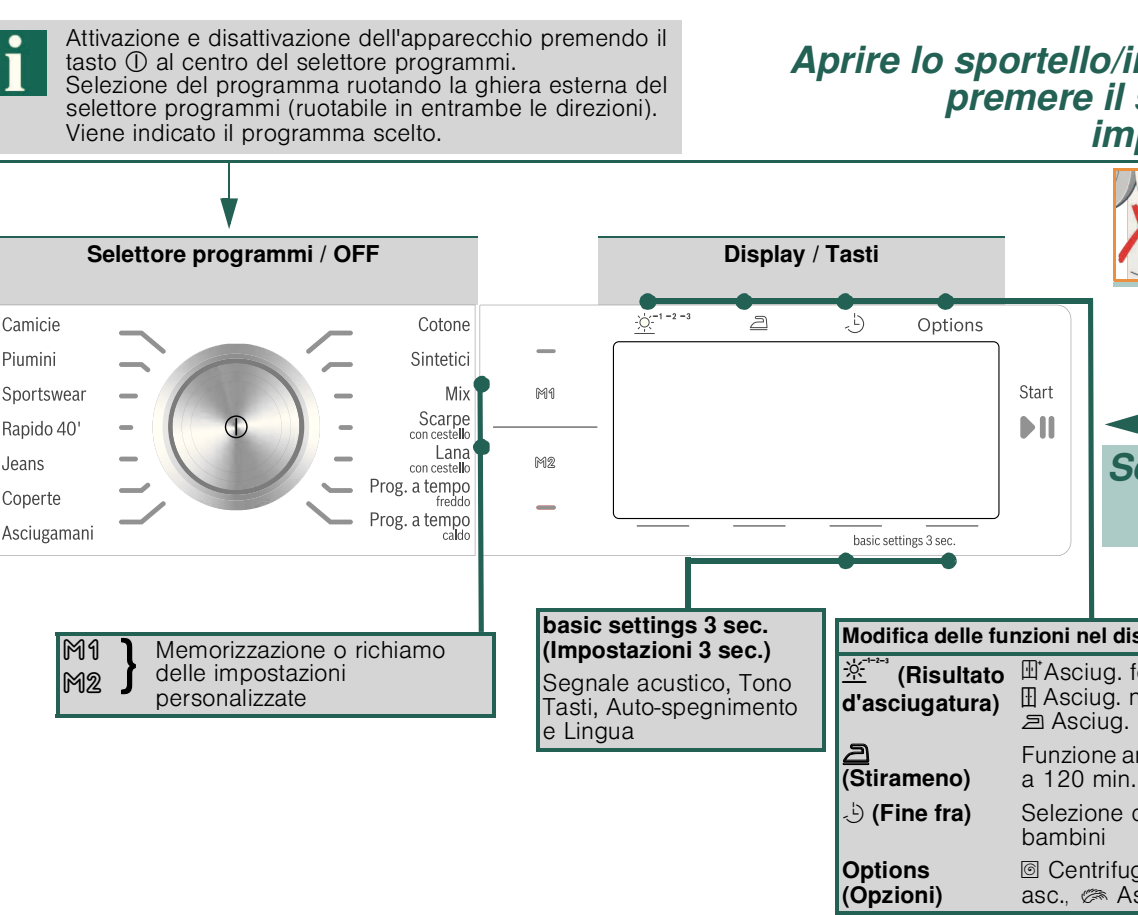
Attivazione e disattivazione dell'apparecchio premendo il tasto ⓘ al centro del selettore programmi.
Selezione del programma ruotando la ghiera esterna del selettore programmi (ruotabile in entrambe le direzioni). Viene indicato il programma scelto.

Aprire lo sportello/i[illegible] premere il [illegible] im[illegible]

Selettore programmi / OFF

Camicie
Piumini
Sportswear
Rapido 40'
Jeans
Coperte
Asciugamani

Cotone
Sintetici
Mix
Scarpe con cestello
Lana con cestello
Prog. a tempo freddo
Prog. a tempo caldo

Display / Tasti

$^{-1-2-3}$
Options
M1
M2
Start
basic settings 3 sec.

S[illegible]

M1
M2
Memorizzazione o richiamo delle impostazioni personalizzate

basic settings 3 sec. (Impostazioni 3 sec.)
Segnale acustico, Tono Tasti, Auto-spegnimento e Lingua

Modifica delle funzioni nel dis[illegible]

| | |
|---|---|
| $^{-1-2-3}$ (Risultato d'asciugatura) | Asciug. f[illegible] Asciug. n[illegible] Asciug. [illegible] |
| (Stirameno) | Funzione a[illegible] a 120 min.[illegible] |
| (Fine fra) | Selezione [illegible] bambini |
| Options (Opzioni) | Centrifug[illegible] asc., As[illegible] |